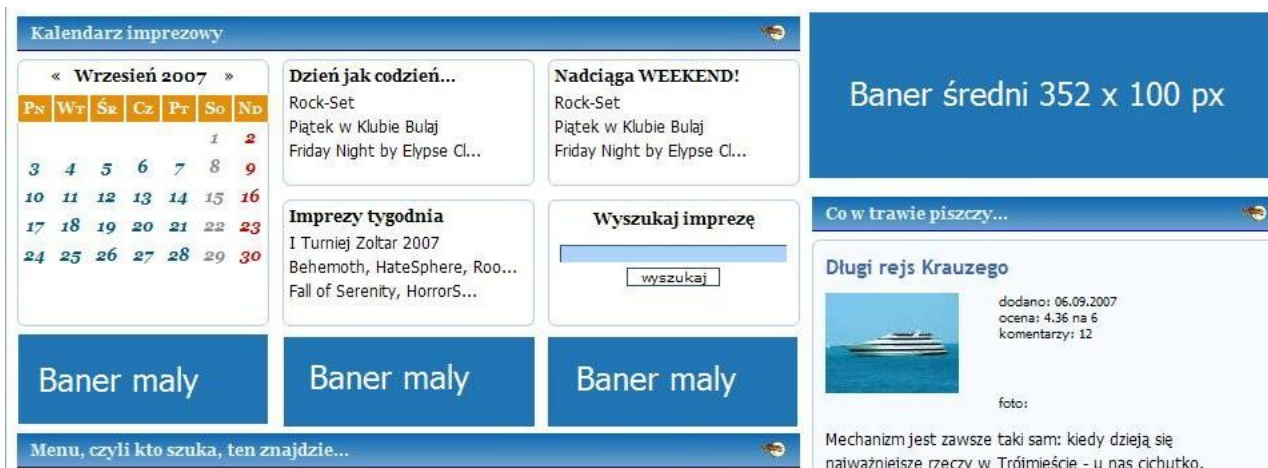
Kalendarz imprezowy

« Wrzesień 2007 »

| Pn | Wt | Śr | Cz | Pt | So | Nd |
|---|---|---|---|---|---|---|
| | | | | | 1 | 2 |
| 3 | 4 | 5 | 6 | 7 | 8 | 9 |
| 10 | 11 | 12 | 13 | 14 | 15 | 16 |
| 17 | 18 | 19 | 20 | 21 | 22 | 23 |
| 24 | 25 | 26 | 27 | 28 | 29 | 30 |

Dzień jak codzień...
Rock-Set
Piątek w Klubie Bulaj
Friday Night by Elypse Cl...

Nadciąga WEEKEND!
Rock-Set
Piątek w Klubie Bulaj
Friday Night by Elypse Cl...

Imprezy tygodnia
I Turniej Zoltar 2007
Behemoth, HateSphere, Roo...
Fall of Serenity, HorrorS...

Wyszukaj imprezę
wyszukaj

Baner maly

Baner maly

Baner maly

Menu, czyli kto szuka, ten znajdzie...

Baner średni 352 x 100 px

Co w trawie piszczy...

Długi rejs Krauzego

dodano: 06.09.2007
ocena: 4.36 na 6
komentarzy: 12

foto:

Mechanizm jest zawsze taki sam: kiedy dzieją się najważniejsze rzeczy w Trójmieście - u nas cichutko.